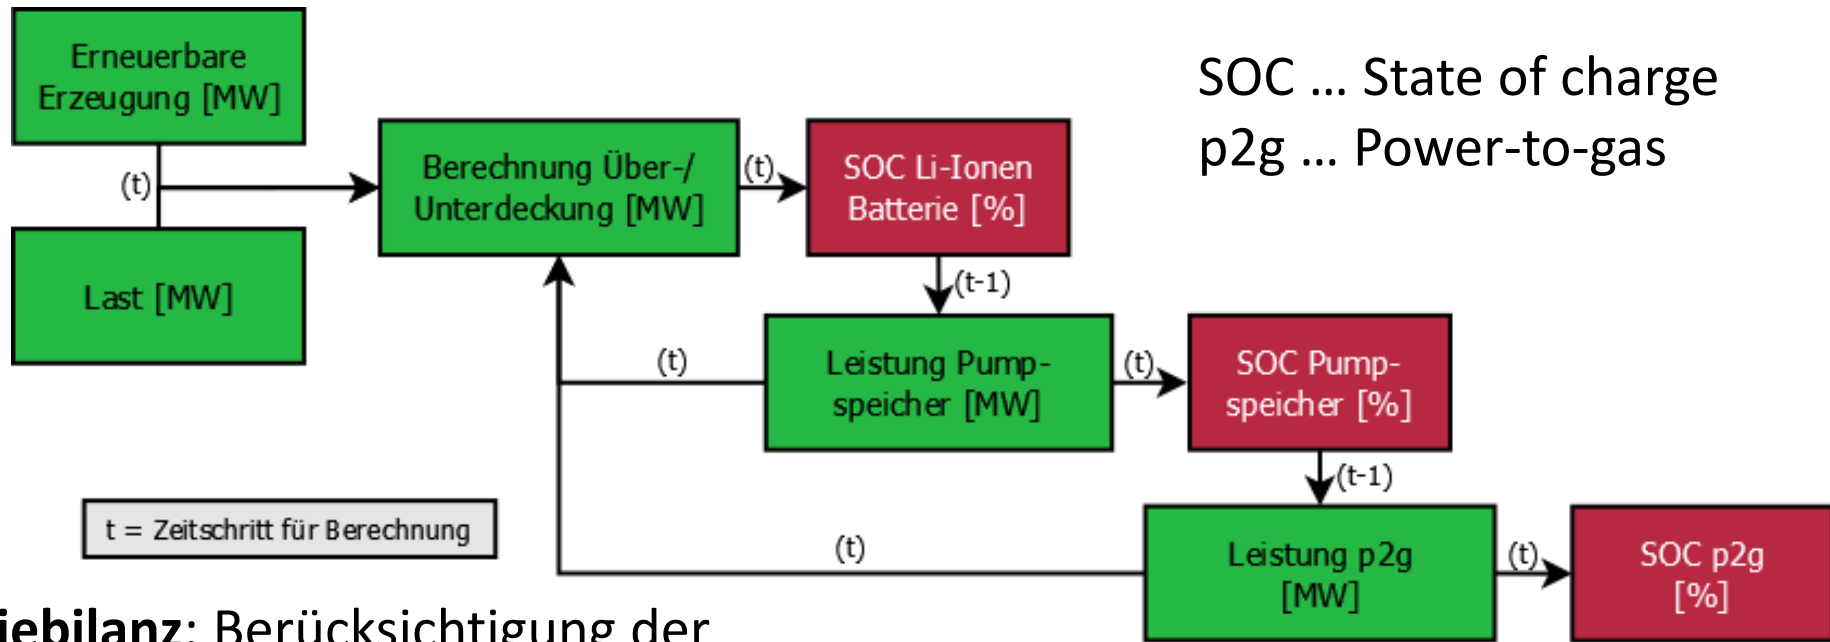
Erneuerbare Erzeugung [MW]

(t)

Last [MW]

Berechnung Über-/ Unterdeckung [MW]

(t)

SOC Li-Ionen Batterie [%]

SOC ... State of charge
p2g ... Power-to-gas

(t-1)

(t)

Leistung Pumpspeicher [MW]

(t)

SOC Pumpspeicher [%]

(t-1)

t = Zeitschritt für Berechnung

(t)

Leistung p2g [MW]

(t)

SOC p2g [%]

iebilanz: Berücksichtigung der